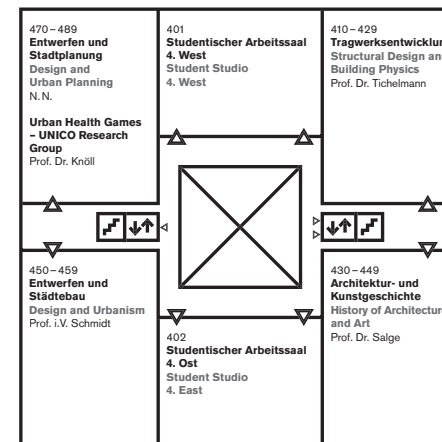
470 – 489
**Entwerfen und Stadtplanung**
Design and Urban Planning
N.N.

**Urban Health Games – UNICO Research Group**
Prof. Dr. Knöll

401
**Studentischer Arbeitssaal 4. West**
Student Studio 4. West

410 – 429
**Tragwerksentwicklun**
Structural Design an Building Physics
Prof. Dr. Tichelmann

450 – 459
**Entwerfen und Städtebau**
Design and Urbanism
Prof. i.V. Schmidt

402
**Studentischer Arbeitssaal 4. Ost**
Student Studio 4. East

430 – 449
**Architektur- und Kunstgeschichte**
History of Architectur and Art
Prof. Dr. Salge